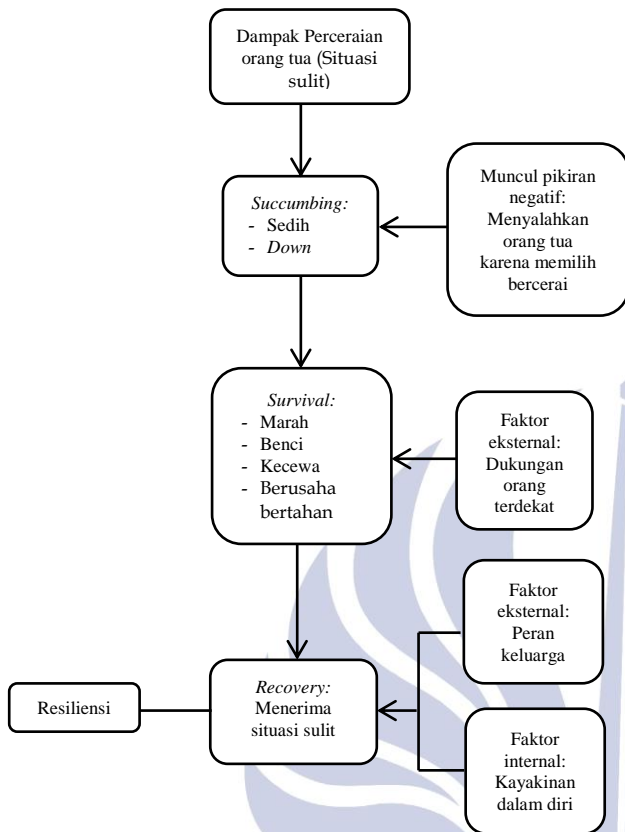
Dampak Perceraian orang tua (Situasi sulit)

*Succumbing:*
- Sedih
- *Down*

Muncul pikiran negatif: Menyalahkan orang tua karena memilih bercerai

*Survival:*
- Marah
- Benci
- Kecewa
- Berusaha bertahan

Faktor eksternal: Dukungan orang terdekat

Faktor eksternal: Peran keluarga

Resiliensi

*Recovery:*
Menerima situasi sulit

Faktor internal: Kayakinan dalam diri